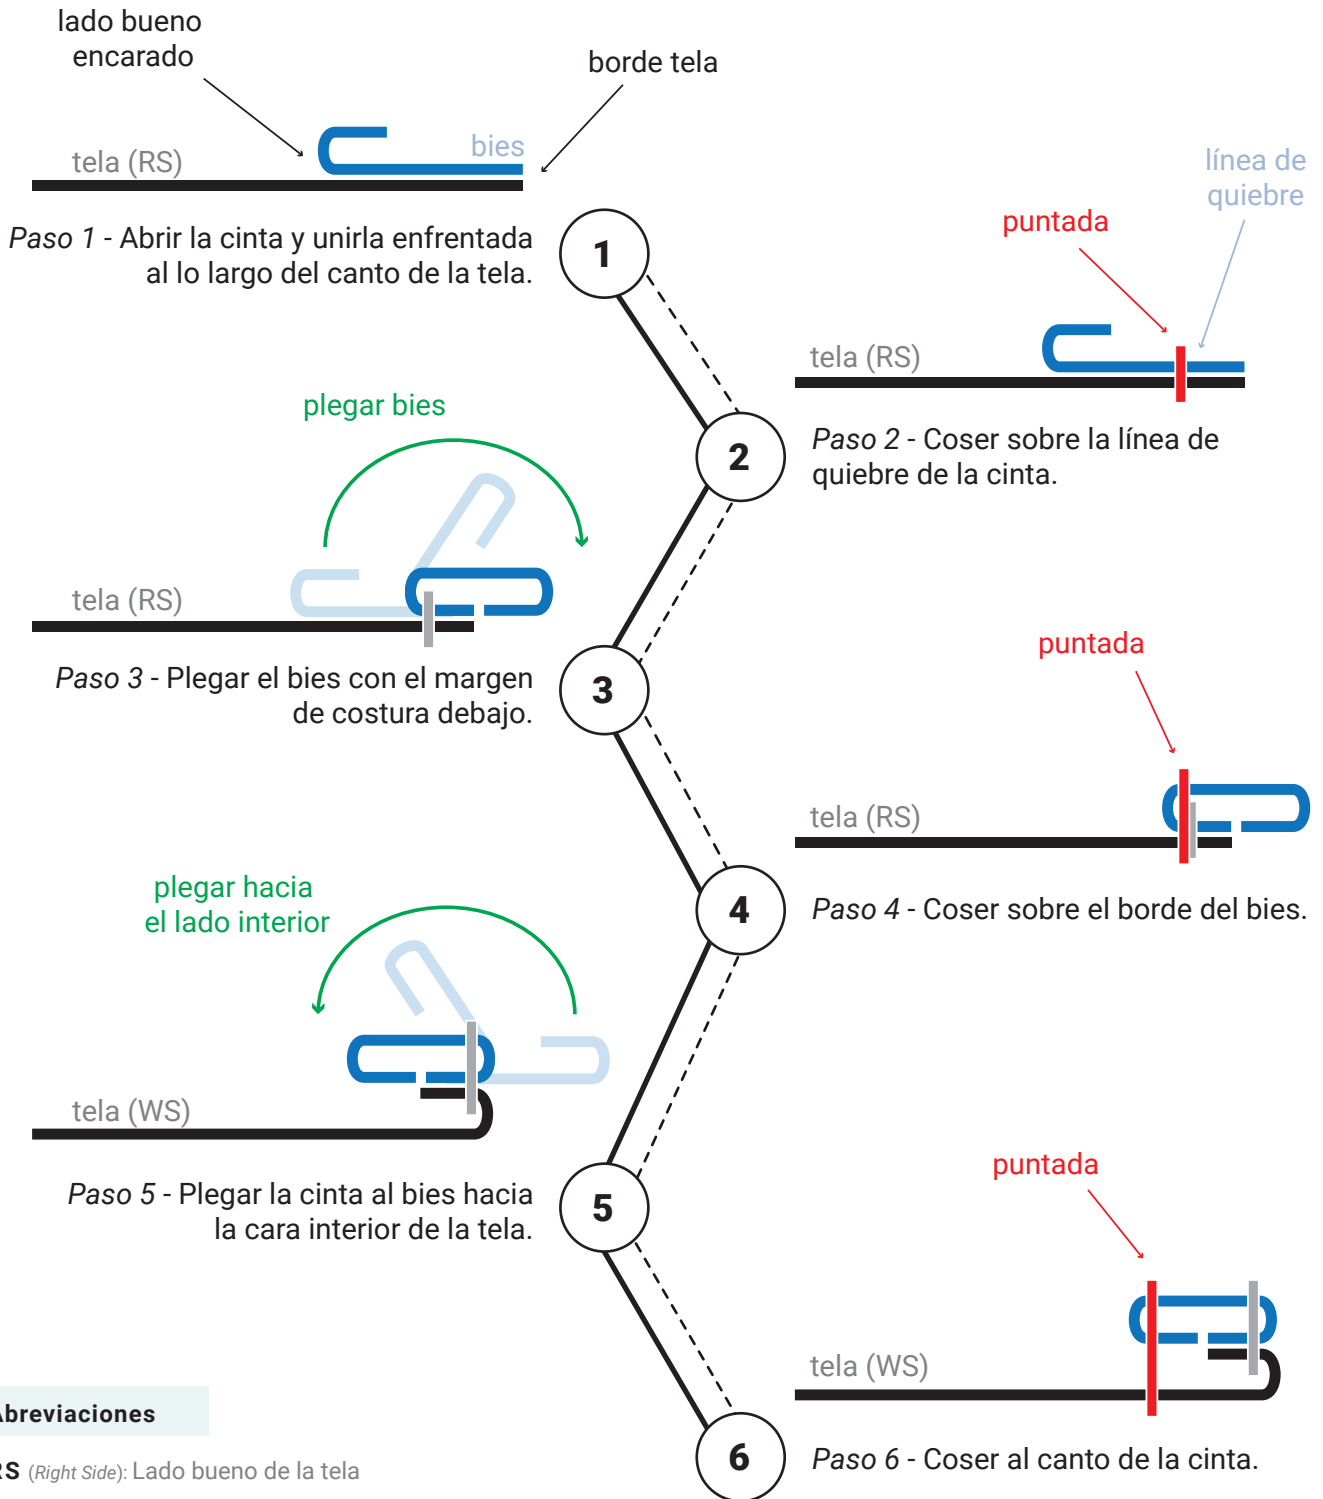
lado bueno encarado

borde tela

tela (RS)

bies

*Paso 1* - Abrir la cinta y unirla enfrentada al lo largo del canto de la tela.

1

línea de quiebre

puntada

tela (RS)

2

*Paso 2* - Coser sobre la línea de quiebre de la cinta.

plegar bies

tela (RS)

*Paso 3* - Plegar el bies con el margen de costura debajo.

3

puntada

tela (RS)

4

*Paso 4* - Coser sobre el borde del bies.

plegar hacia el lado interior

tela (WS)

*Paso 5* - Plegar la cinta al bies hacia la cara interior de la tela.

5

puntada

tela (WS)

6

*Paso 6* - Coser al canto de la cinta.

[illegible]breviaciones

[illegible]S (Right Side): Lado bueno de la tela